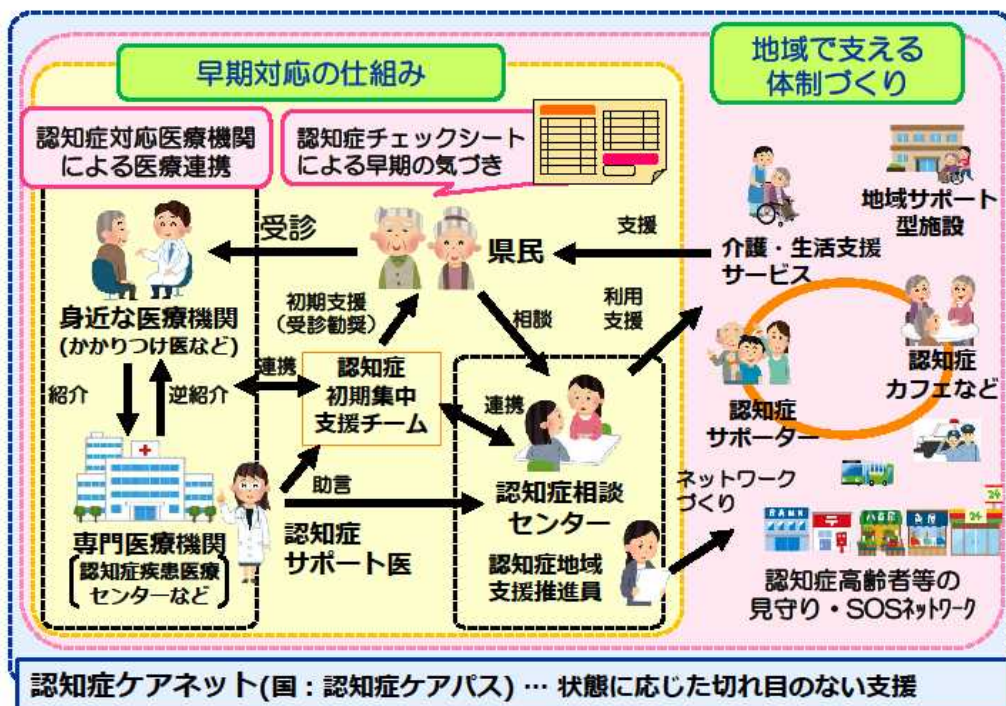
早期対応の仕組み

地域で支える体制づくり

認知症対応医療機関による医療連携

認知症チェックシートによる早期の気づき

受診

県民

支援

介護・生活支援サービス

地域サポート型施設

身近な医療機関（かかりつけ医など）

初期支援（受診勧奨）

相談

利用支援

認知症カフェなど

紹介

逆紹介

連携

認知症初期集中支援チーム

連携

認知症サポーター

専門医療機関
認知症疾患医療センターなど

助言

認知症サポート医

認知症相談センター

認知症地域支援推進員

ネットワークづくり

認知症高齢者等の見守り・SOSネットワーク

認知症ケアネット(国：認知症ケアパス) … 状態に応じた切れ目のない支援